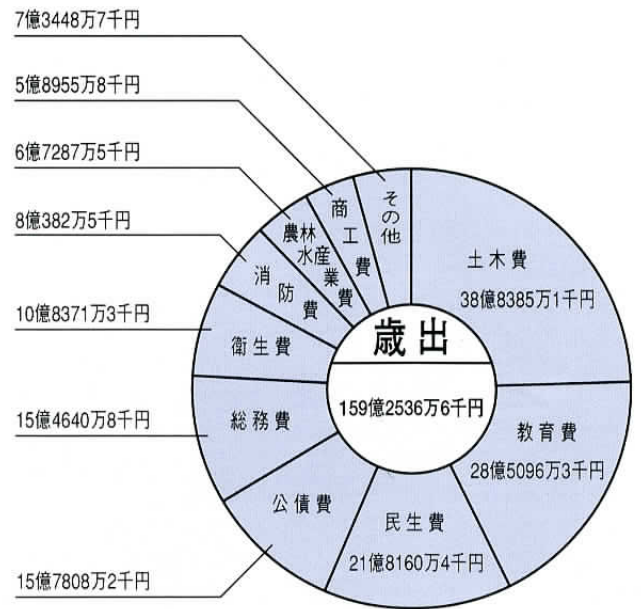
7億3448万7千円

5億8955万8千円

6億7287万5千円

8億382万5千円

10億8371万3千円

15億4640万8千円

15億7808万2千円

その他

商工費

農林水産業費

消防費

衛生費

総務費

公債費

土木費
38億8385万1千円

歳出
159億2536万6千円

教育費
28億5096万3千円

民生費
21億8160万4千円